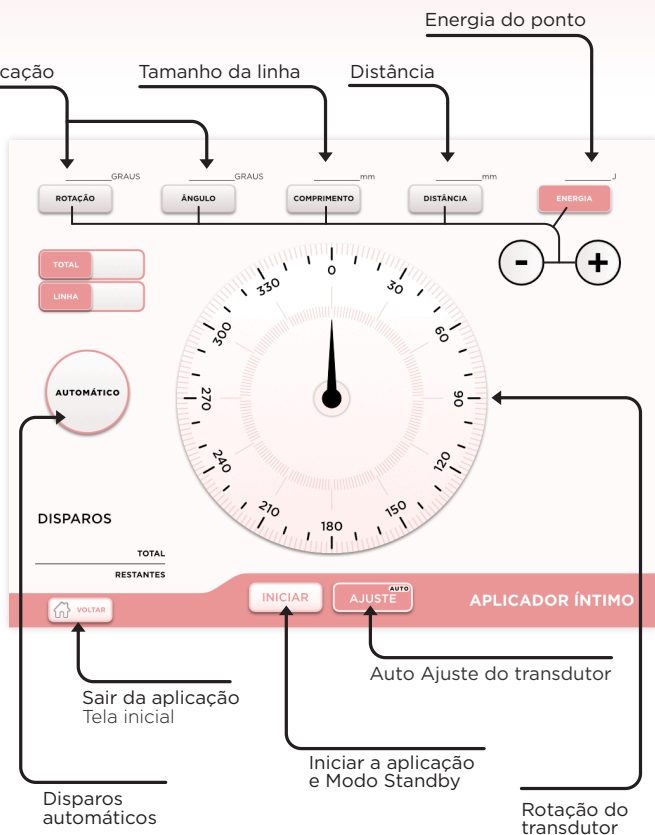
Energia do ponto

cação

Tamanho da linha

Distância

GRAUS

GRAUS

mm

mm

J

ROTAÇÃO

ÂNGULO

COMPRIMENTO

DISTÂNCIA

ENERGIA

-

+

TOTAL

LINHA

0
30
60
90
120
150
180
210
240
270
300
330

AUTOMÁTICO

DISPAROS

TOTAL

RESTANTES

VOLTAR

INICIAR

AUTO
AJUSTE

APLICADOR ÍNTIMO

Auto Ajuste do transdutor

Sair da aplicação
Tela inicial

Iniciar a aplicação
e Modo Standby

Disparos
automáticos

Rotação do
transdutor